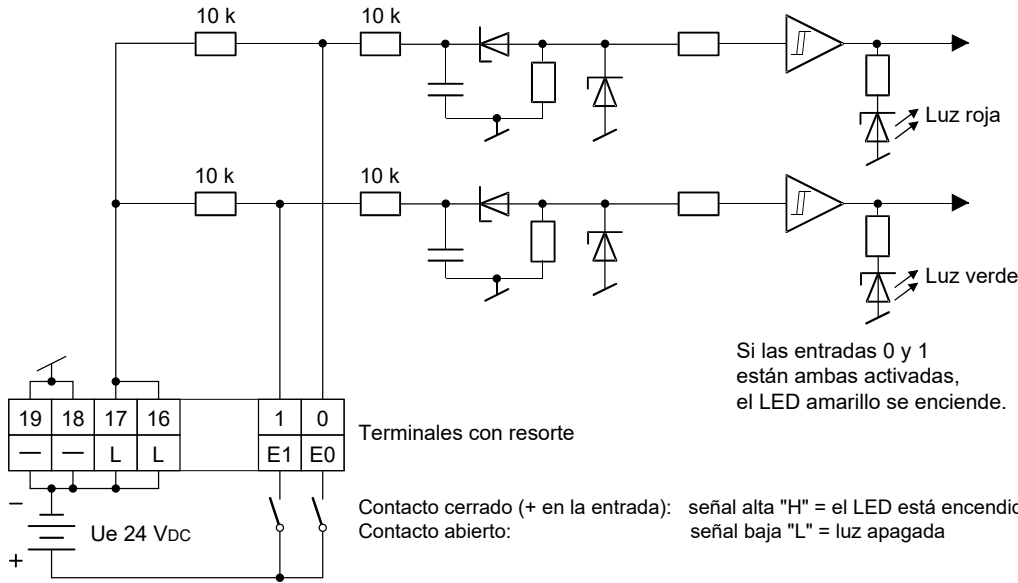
10 k
10 k
Luz roja
10 k
10 k
Luz verde

Si las entradas 0 y 1 están ambas activadas, el LED amarillo se enciende.

| 19 | 18 | 17 | 16 | | 1 | 0 |
|---|---|---|---|---|---|---|
| — | — | L | L | | E1 | E0 |

Terminales con resorte

–
Ue 24 $V_{DC}$
+

Contacto cerrado (+ en la entrada): señal alta "H" = el LED está encendid
Contacto abierto: señal baja "L" = luz apagada